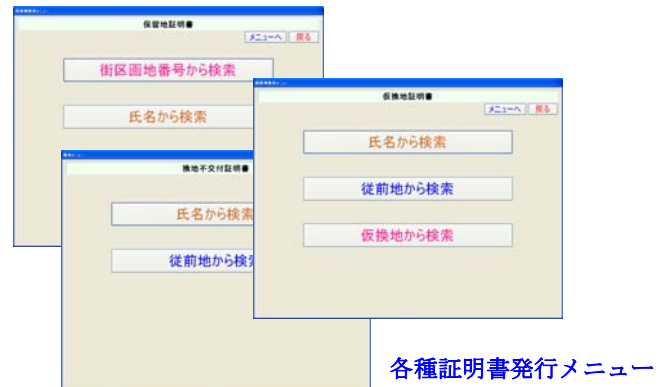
保留地証明書
メニューへ
戻る
街区画地番号から検索
氏名から検索

換地不交付証明書
氏名から検索
従前地から検索

仮換地証明書
メニューへ
戻る
氏名から検索
従前地から検索
仮換地から検索

各種証明書発行メニュー